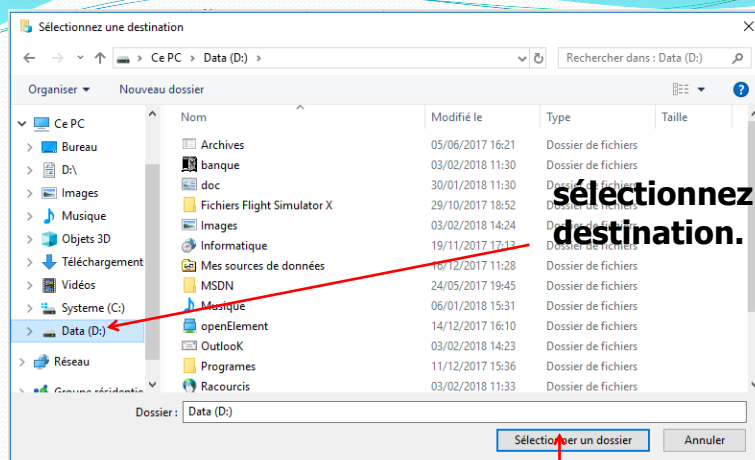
Sélectionnez une destination

Ce PC › Data (D:) ›

Rechercher dans : Data (D:)

Organiser ▾ Nouveau dossier

Ce PC
Bureau
D:\
Images
Musique
Objets 3D
Téléchargement
Vidéos
Systeme (C:)
Data (D:)
Réseau
Groupe résidentie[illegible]

| Nom | Modifié le | Type | Taille |
|---|---|---|---|
| Archives | 05/06/2017 16:21 | Dossier de fichiers | |
| banque | 03/02/2018 11:30 | Dossier de fichiers | |
| doc | 30/01/2018 11:30 | Dossier de fichiers | |
| Fichiers Flight Simulator X | 29/10/2017 18:52 | Dossier de fichiers | |
| Images | 03/02/2018 14:24 | Dossier de fichiers | |
| Informatique | 19/11/2017 17:13 | Dossier de fichiers | |
| Mes sources de données | 16/12/2017 11:28 | Dossier de fichiers | |
| MSDN | 24/05/2017 19:45 | Dossier de fichiers | |
| Musique | 06/01/2018 15:31 | Dossier de fichiers | |
| openElement | 14/12/2017 16:10 | Dossier de fichiers | |
| OutlooK | 03/02/2018 14:23 | Dossier de fichiers | |
| Programes | 11/12/2017 15:36 | Dossier de fichiers | |
| Racourcis | 03/02/2018 11:33 | Dossier de fichiers | |

sélectionnez destination.

Dossier : Data (D:)

Sélectionner un dossier Annuler